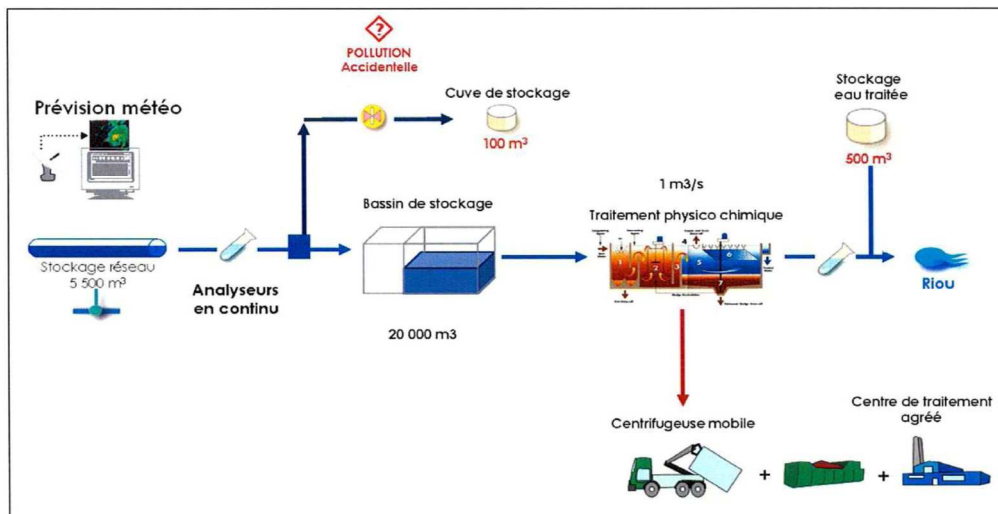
POLLUTION
Accidentelle

Prévision météo

Cuve de stockage
100 m³

Stockage
eau traitée
500 m³

1 m3/s

Bassin de stockage

Traitement physico chimique

Stockage réseau
5 500 m³

Analyseurs
en continu

20 000 m3

Riou

Centrifugeuse mobile

Centre de traitement
agréé

+

+